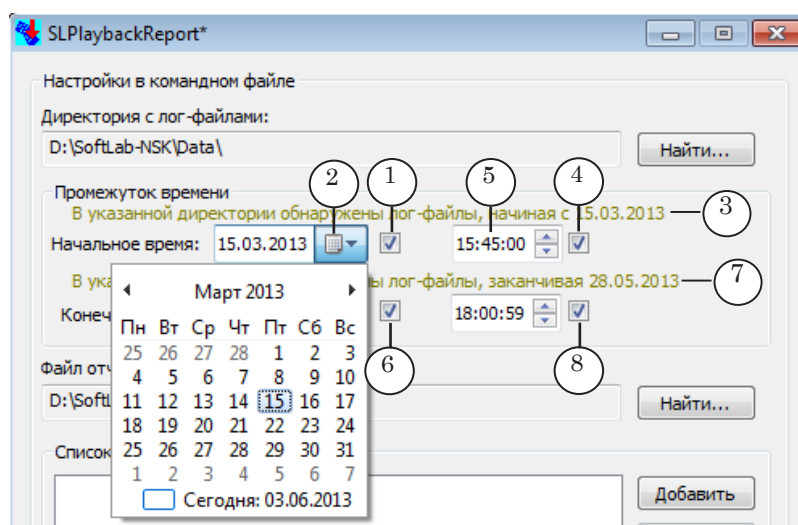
SLPlaybackReport*

Настройки в командном файле

Директория с лог-файлами:

D:\SoftLab-NSK\Data\

Найти...

Промежуток времени

В указанной директории обнаружены лог-файлы, начиная с 15.03.2013

Начальное время: 15.03.2013

15:45:00

В ука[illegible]ы лог-файлы, заканчивая 28.05.2013

Конеч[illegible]

18:00:59

Файл отч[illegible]

D:\SoftL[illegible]

Найти...

Список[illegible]

Добавить

Март 2013

| Пн | Вт | Ср | Чт | Пт | Сб | Вс |
|---|---|---|---|---|---|---|
| 25 | 26 | 27 | 28 | 1 | 2 | 3 |
| 4 | 5 | 6 | 7 | 8 | 9 | 10 |
| 11 | 12 | 13 | 14 | 15 | 16 | 17 |
| 18 | 19 | 20 | 21 | 22 | 23 | 24 |
| 25 | 26 | 27 | 28 | 29 | 30 | 31 |
| 1 | 2 | 3 | 4 | 5 | 6 | 7 |

Сегодня: 03.06.2013

2 1 5 4 3 7 6 8